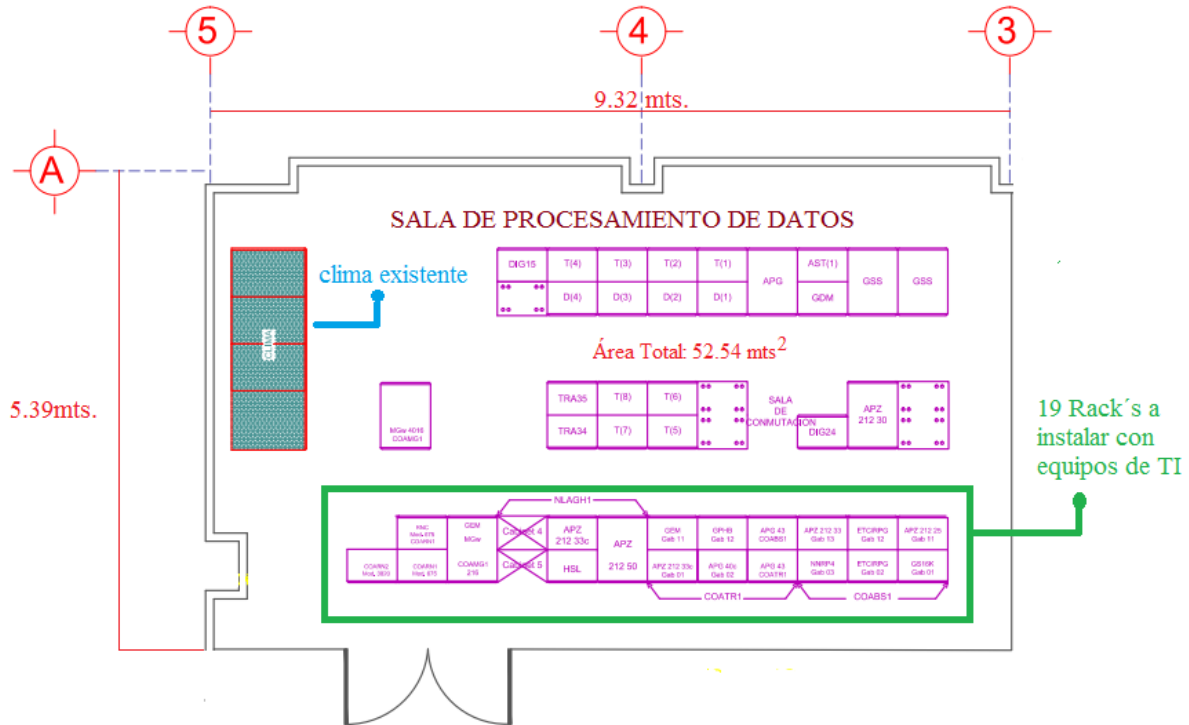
5

4

3

9.32 mts.

A

SALA DE PROCESAMIENTO DE DATOS

clima existente

CLIMA

| DIG15 | T(4) | T(3) | T(2) | T(1) | APG | AST(1) | GSS | GSS |
|---|---|---|---|---|---|---|---|---|
| | D(4) | D(3) | D(2) | D(1) | | GDM | | |

Área Total: 52.54 mts$^2$

5.39mts.

MGw 4016 COAMG1

| TRA35 | T(8) | T(6) |
|---|---|---|
| TRA34 | T(7) | T(5) |

SALA DE CONMUTACION

DIG24

APZ 212 30

19 Rack´s a instalar con equipos de TI

NLAGH1

RNC Mod. 670 COARN1

COARN2 Mod. 3820

COARN1 Mod. 675

GEM MGw COAMG1 216

Cabinet 4

Cabinet 5

APZ 212 33c

HSL

APZ 212 50

| GEM Gab 11 | OPHB Gab 12 | APG 43 COABS1 | APZ 212 33 Gab 13 | ETCIRPG Gab 12 | APZ 212 25 Gab 11 |
|---|---|---|---|---|---|
| APZ 212 33c Gab 01 | APG 40c Gab 02 | APG 43 COATR1 | NMRP4 Gab 03 | ETCIRPG Gab 02 | GS16K Gab 01 |

COATR1

COABS1